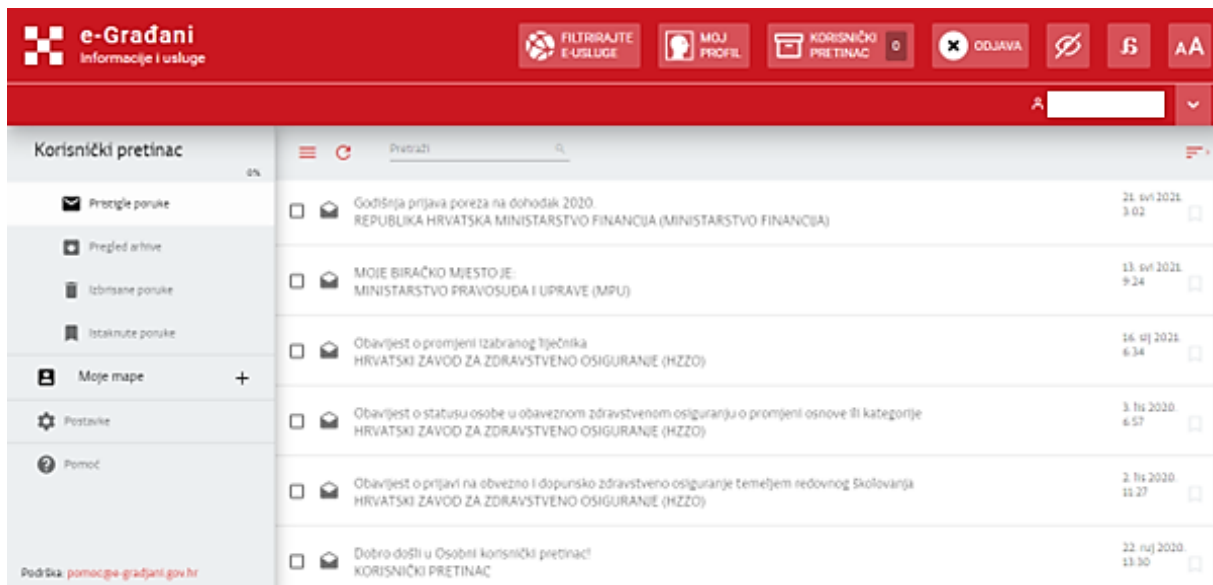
e-Građani
Informacije i usluge

FILTRIRAJTE E-USLUGE | MOJ PROFIL | KORISNIČKI PRETINAC 0 | ODJAVA

Korisnički pretinac
0%

Pristigle poruke
Pregled arhive
Izbrisane poruke
Istaknute poruke
Moje mape +
Postavke
Pomoć

Podrška: pomoc@e-gradjani.gov.hr

Pretraži

Godišnja prijava poreza na dohodak 2020.
REPUBLIKA HRVATSKA MINISTARSTVO FINANCIJA (MINISTARSTVO FINANCIJA)
21. svi 2021. 3:02

MOJE BIRAČKO MJESTO JE:
MINISTARSTVO PRAVOSUĐA I UPRAVE (MPU)
13. svi 2021. 9:24

Obavijest o promjeni izabranog liječnika
HRVATSKI ZAVOD ZA ZDRAVSTVENO OSIGURANJE (HZZO)
16. sij 2021. 6:34

Obavijest o statusu osobe u obaveznom zdravstvenom osiguranju o promjeni osnove ili kategorije
HRVATSKI ZAVOD ZA ZDRAVSTVENO OSIGURANJE (HZZO)
3. lis 2020. 6:57

Obavijest o prijavi na obvezno i dopunsko zdravstveno osiguranje temeljem redovnog školovanja
HRVATSKI ZAVOD ZA ZDRAVSTVENO OSIGURANJE (HZZO)
2. lis 2020. 11:27

Dobro došli u Osobni korisnički pretinac!
KORISNIČKI PRETINAC
22. ruj 2020. 13:30